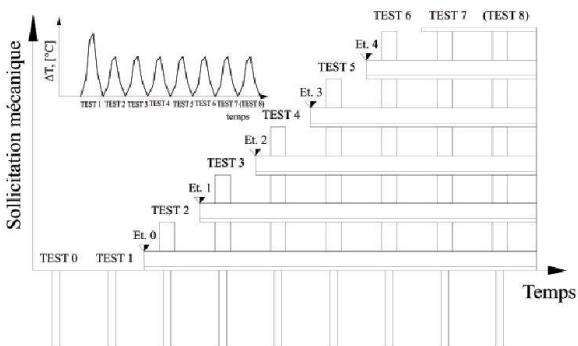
Sollicitation mécanique

ΔT, [°C]

TEST 1 TEST 2 TEST 3 TEST 4 TEST 5 TEST 6 TEST 7 (TEST 8)

temps

TEST 6 TEST 7 (TEST 8)

Et. 4

TEST 5

Et. 3

TEST 4

Et. 2

TEST 3

Et. 1

TEST 2

Et. 0

TEST 0 TEST 1

Temps